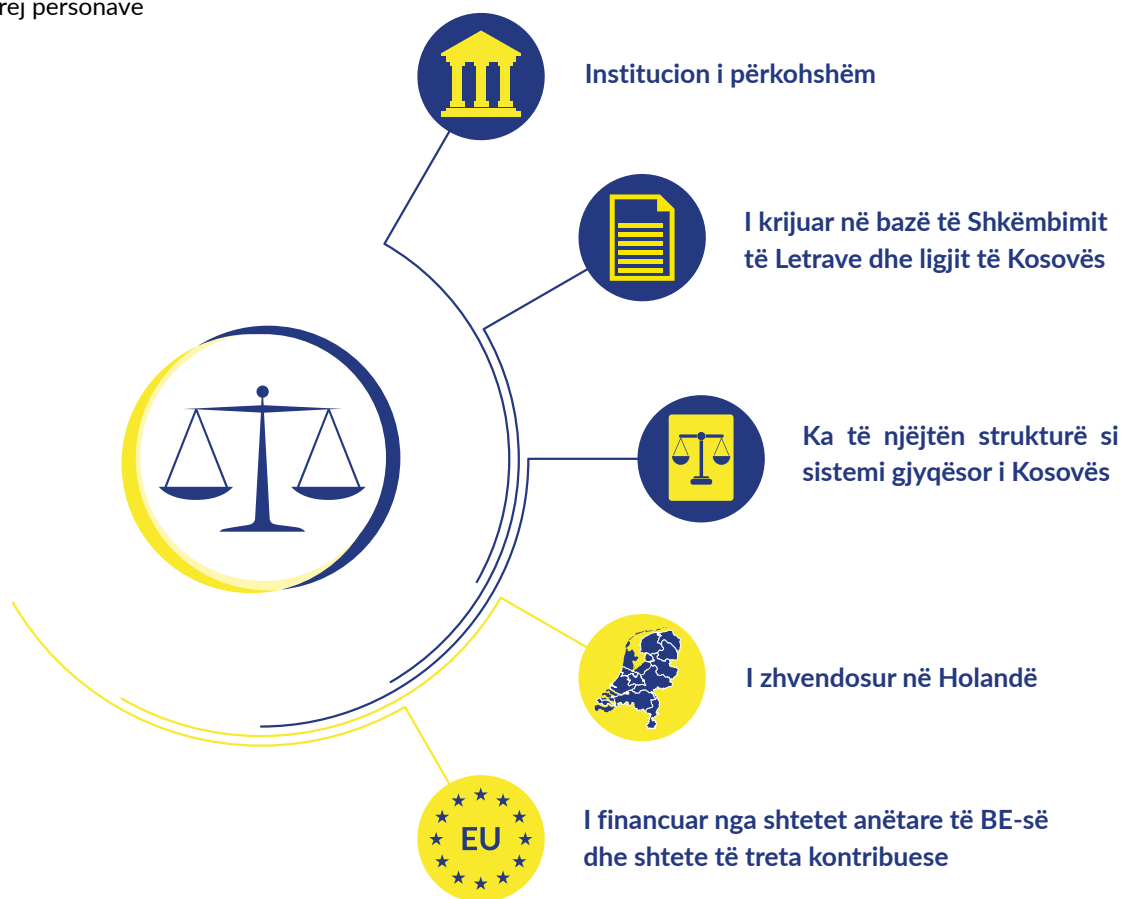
rej personave

Institucion i përkohshëm

I krijuar në bazë të Shkëmbimit të Letrave dhe ligjit të Kosovës

Ka të njëjtën strukturë si sistemi gjyqësor i Kosovës

I zhvendosur në Holandë

EU

I financuar nga shtetet anëtare të BE-së dhe shtete të treta kontribuese